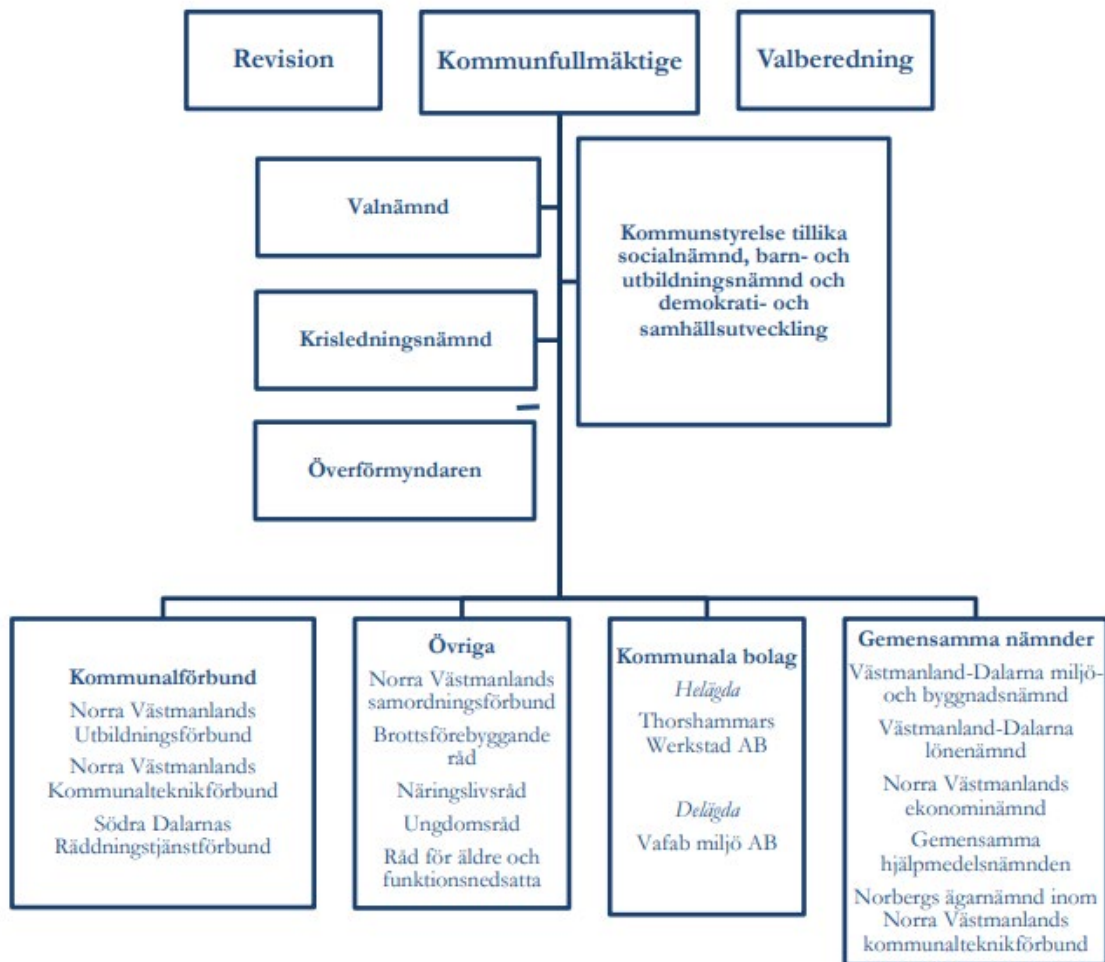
Revision

Kommunfullmäktige

Valberedning

Valnämnd

Krisledningsnämnd

Överförmyndaren

Kommunstyrelse tillika socialnämnd, barn- och utbildningsnämnd och demokrati- och samhällsutveckling

Kommunalförbund
Norra Västmanlands Utbildningsförbund
Norra Västmanlands Kommunalteknikförbund
Södra Dalarnas Räddningstjänstförbund

Övriga
Norra Västmanlands samordningsförbund
Brottsförebyggande råd
Näringslivsråd
Ungdomsråd
Råd för äldre och funktionsnedsatta

Kommunala bolag
Helägda
Thorshammars Werkstad AB
Delägda
Vafab miljö AB

Gemensamma nämnder
Västmanland-Dalarna miljö- och byggnadsnämnd
Västmanland-Dalarna lönenämnd
Norra Västmanlands ekonominämnd
Gemensamma hjälpmedelsnämnden
Norbergs ägarnämnd inom Norra Västmanlands kommunalteknikförbund